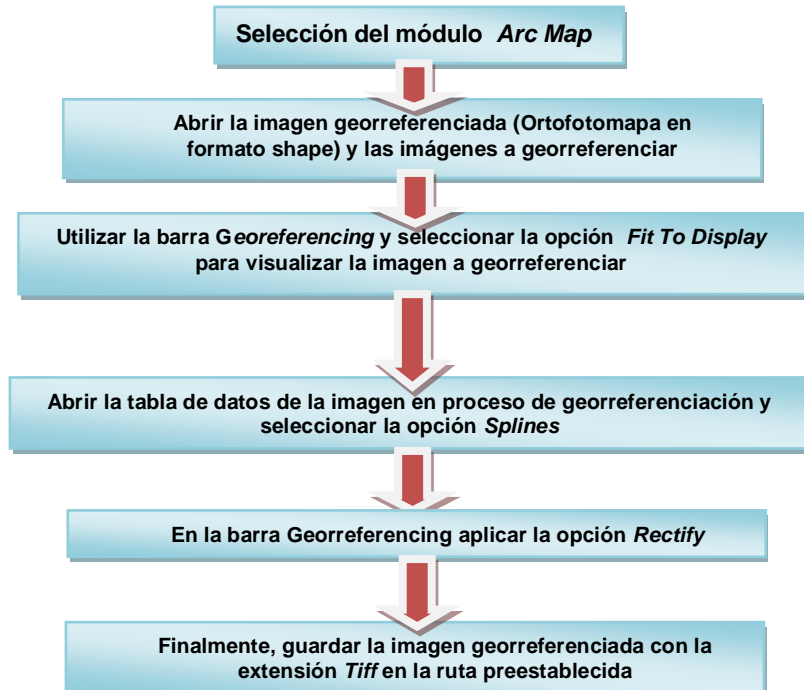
Selección del módulo *Arc Map*

Abrir la imagen georreferenciada (Ortofotomapa en formato shape) y las imágenes a georreferenciar

Utilizar la barra G*eoreferencing* y seleccionar la opción *Fit To Display* para visualizar la imagen a georreferenciar

Abrir la tabla de datos de la imagen en proceso de georreferenciación y seleccionar la opción *Splines*

En la barra Georreferencing aplicar la opción *Rectify*

Finalmente, guardar la imagen georreferenciada con la extensión *Tiff* en la ruta preestablecida